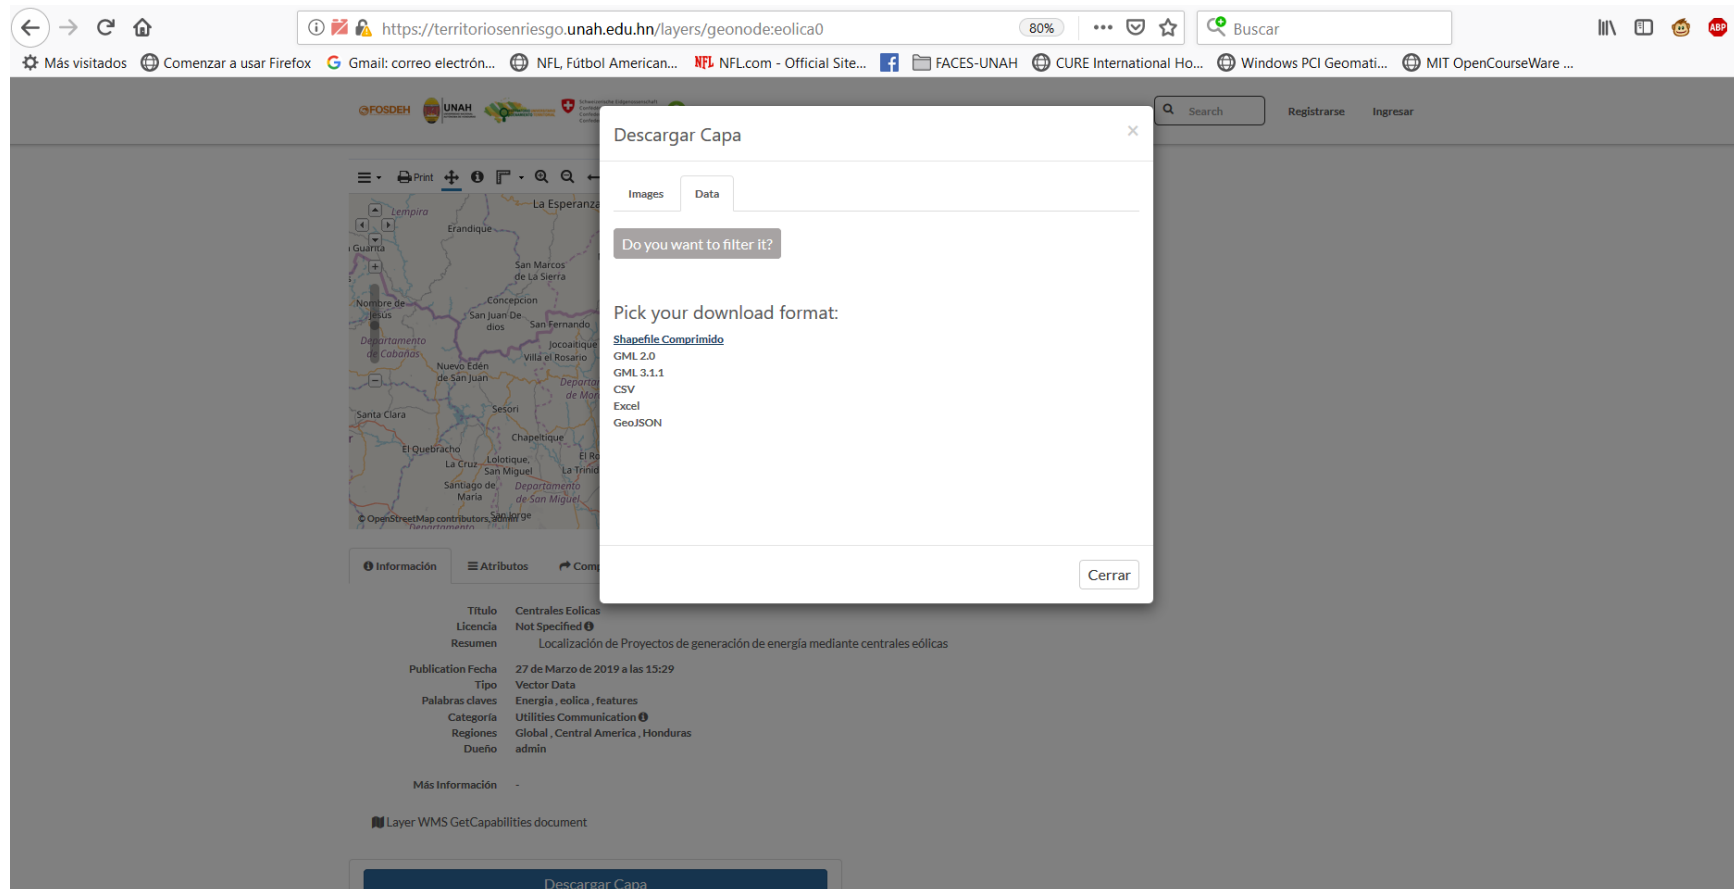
https://territoriosenriesgo.unah.edu.hn/layers/geonode:eolica0 80% Buscar

Más visitados Comenzar a usar Firefox Gmail: correo electrón... NFL, Fútbol American... NFL.com - Official Site... FACES-UNAH CURE International Ho... Windows PCI Geomati... MIT OpenCourseWare ...

FOSDEH UNAH

Search Registrarse Ingresar

Print

Lempira La Esperanza Erandique Guarita San Marcos de La Sierra Nombre de Jesús Concepcion San Juan De dios San Fernando Departamento de Cabañas Jocoaitique Villa el Rosario Nuevo Edén de San Juan Departamento de Mor Santa Clara Sesori El Quebracho Chapeltique La Cruz Lolotique, San Miguel El Ro La Trinid Santiago de Maria Departamento de San Miguel San Jorge

© OpenStreetMap contributors, admin

Información Atributos Comp

Descargar Capa

×

Images Data

Do you want to filter it?

Pick your download format:

Shapefile Comprimido
GML 2.0
GML 3.1.1
CSV
Excel
GeoJSON

Cerrar

| | |
|---|---|
| Titulo | Centrales Eolicas |
| Licencia | Not Specified |
| Resumen | Localización de Proyectos de generación de energía mediante centrales eólicas |
| Publication Fecha | 27 de Marzo de 2019 a las 15:29 |
| Tipo | Vector Data |
| Palabras claves | Energia , eolica , features |
| Categoría | Utilities Communication |
| Regiones | Global , Central America , Honduras |
| Dueño | admin |
| Más Información | - |

Layer WMS GetCapabilities document

Descargar Capa